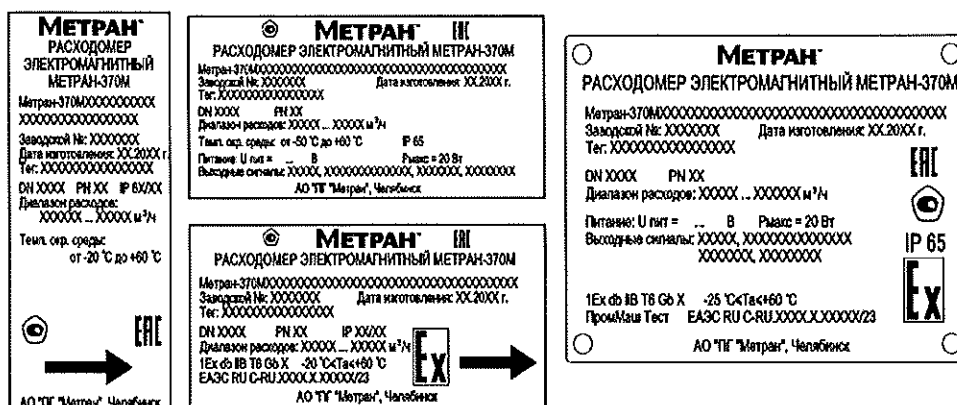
МЕТРАН
РАСХОДОМЕР ЭЛЕКТРОМАГНИТНЫЙ МЕТРАН-370М
Метран-370МXXXXXXXXXX XXXXXXXXXXXXXXXX
Заводской №: XXXXXXX
Дата изготовления: XX.20XX г.
Тег: XXXXXXXXXXXXXXXX
DN XXXX PN XX IP 6X/XX
Диапазон расходов: XXXXXX ... XXXXX м³/ч
Темп. окр. среды: от -20 °С до +60 °С
ЕАС
АО "ПГ "Метран", Челябинск

МЕТРАН
ЕАС
РАСХОДОМЕР ЭЛЕКТРОМАГНИТНЫЙ МЕТРАН-370М
Метран-370МXXXXXXXXXXXXXXXXXXXXXXXXXXXXXXXXXXXXXXXX
Заводской №: XXXXXXX Дата изготовления: XX.20XX г.
Тег: XXXXXXXXXXXXXXXX
DN XXXX PN XX
Диапазон расходов: XXXXX ... XXXXX м³/ч
Темп. окр. среды: от -50 °С до +60 °С IP 65
Питание: U пит = ... В Рмакс = 20 Вт
Выходные сигналы: XXXXX, XXXXXXXXXXXXXX, XXXXXXX, XXXXXXXX
АО "ПГ "Метран", Челябинск

МЕТРАН
ЕАС
РАСХОДОМЕР ЭЛЕКТРОМАГНИТНЫЙ МЕТРАН-370М
Метран-370МXXXXXXXXXXXXXXXXXXXXXXXXXXXXXXXXXXXXXXXX
Заводской №: XXXXXXX Дата изготовления: XX.20XX г.
Тег: XXXXXXXXXXXXXXXX
DN XXXX PN XX IP XX/XX
Диапазон расходов: XXXXX ... XXXXX м³/ч
1Ex db IIB T6 Gb X -20 °С<Ta<+60 °С
ЕАЭС RU C-RU.XXXX.X.XXXXX/23
Ex
АО "ПГ "Метран", Челябинск

МЕТРАН
РАСХОДОМЕР ЭЛЕКТРОМАГНИТНЫЙ МЕТРАН-370М
Метран-370МXXXXXXXXXXXXXXXXXXXXXXXXXXXXXXXXXXXXXXXX
Заводской №: XXXXXXX Дата изготовления: XX.20XX г.
Тег: XXXXXXXXXXXXXXXX
DN XXXX PN XX
Диапазон расходов: XXXXX ... XXXXXX м³/ч
Питание: U пит = ... В Рмакс = 20 Вт
Выходные сигналы: XXXXX, XXXXXXXXXXXXXX, XXXXXXX, XXXXXXXX
ЕАС
IP 65
Ex
1Ex db IIB T6 Gb X -25 °С<Ta<+60 °С
ПромМаш Тест ЕАЭС RU C-RU.XXXX.X.XXXXX/23
АО "ПГ "Метран", Челябинск